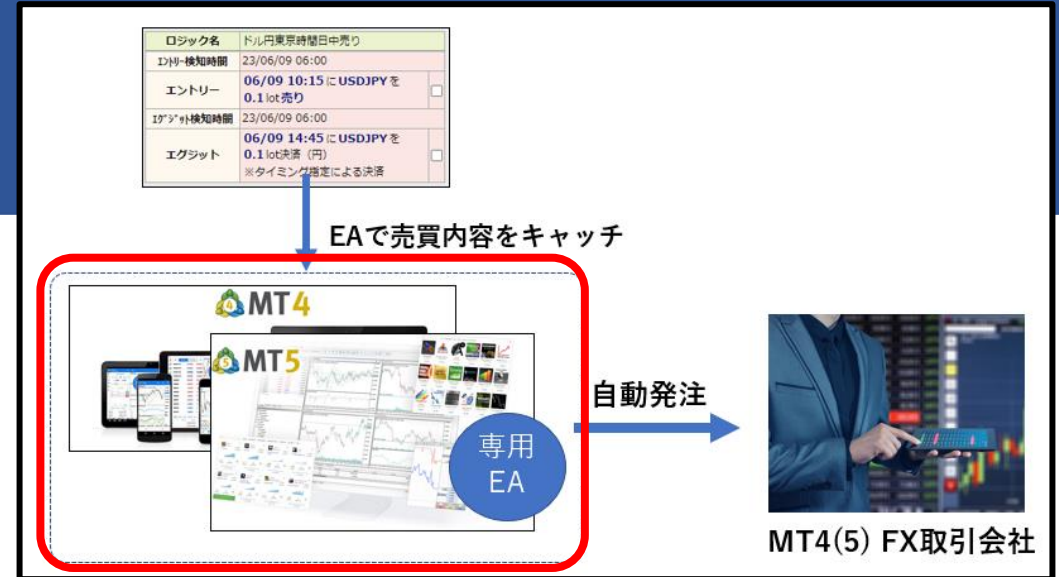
| ロジック名 | ドル円東京時間日中売り |
|---|---|
| エントリー検知時間 | 23/06/09 06:00 |
| エントリー | 06/09 10:15 に USDJPY を 0.1 lot 売り |
| エグジット検知時間 | 23/06/09 06:00 |
| エグジット | 06/09 14:45 に USDJPY を 0.1 lot 決済（円） ※タイミング指定による決済 |

EAで売買内容をキャッチ

MT4

MT5

専用 EA

自動発注

MT4(5) FX取引会社